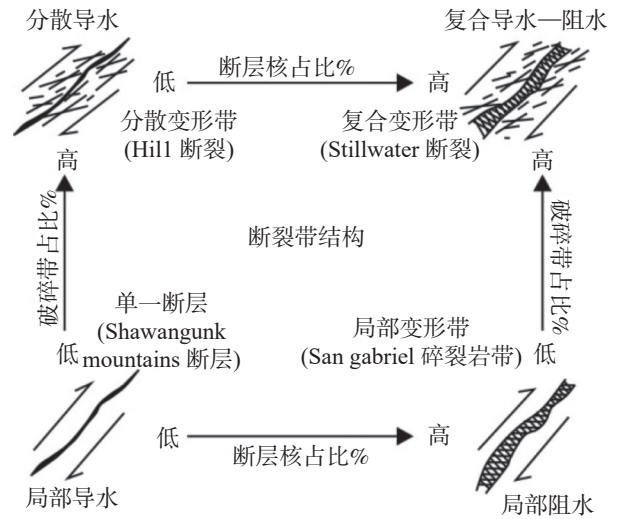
分散导水

复合导水—阻水

低 断层核占比% 高

分散变形带
(Hil1 断裂)

复合变形带
(Stillwater 断裂)

高

破碎带占比%

低

高

破碎带占比%

低

断裂带结构

单一断层
(Shawangunk mountains 断层)

局部变形带
(San gabriel 碎裂岩带)

低 断层核占比% 高

局部导水

局部阻水